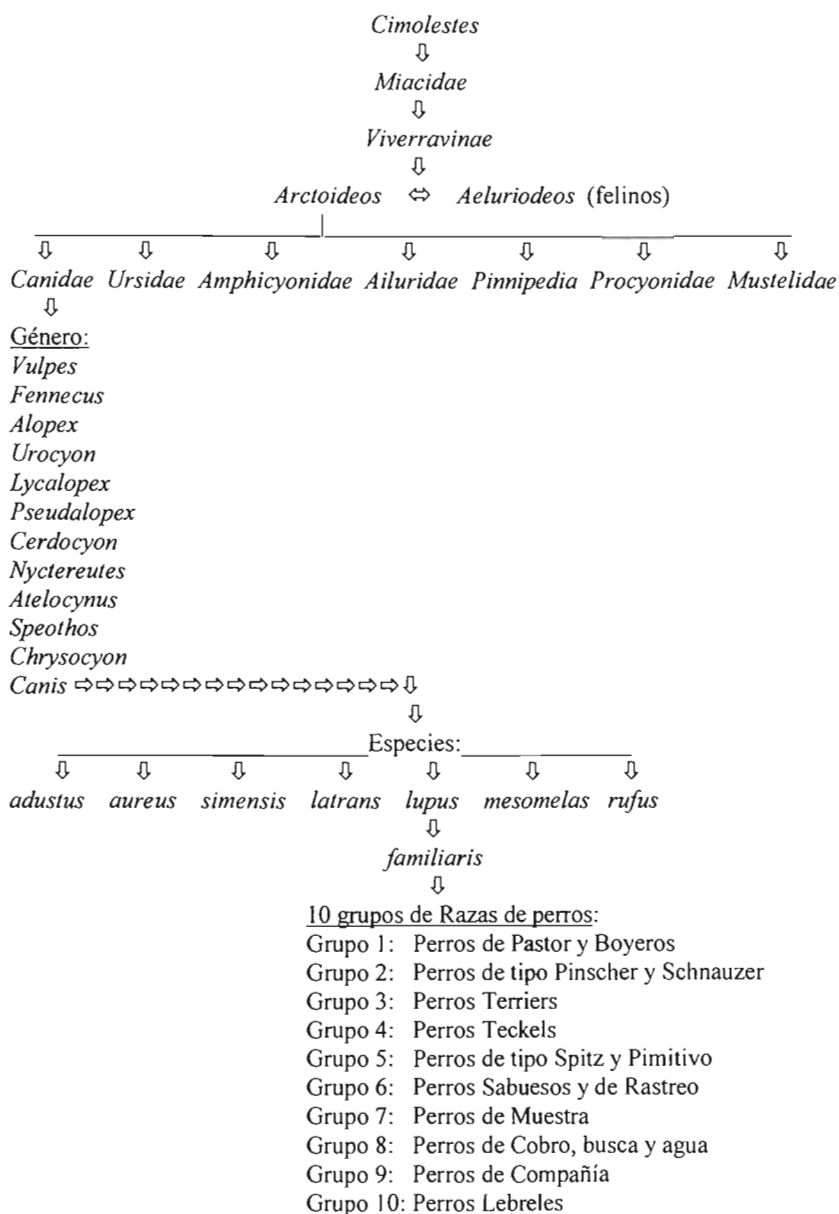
Cimolestes
⇩
Miacidae
⇩
Viverravinae
⇩
Arctoideos ⇔ Aeluriodeos (felinos)

⇩ ⇩ ⇩ ⇩ ⇩ ⇩ ⇩
Canidae Ursidae Amphicyonidae Ailuridae Pinnipedia Procyonidae Mustelidae
⇩
Género:
Vulpes
Fennecus
Alopex
Urocyon
Lycalopex
Pseudalopex
Cerdocyon
Nyctereutes
Atelocynus
Speothos
Chrysocyon
Canis ⇨⇨⇨⇨⇨⇨⇨⇨⇨⇨⇨⇨⇨⇨⇨⇩
⇩
Especies:
⇩ ⇩ ⇩ ⇩ ⇩ ⇩ ⇩
adustus aureus simensis latrans lupus mesomelas rufus
⇩
familiaris
⇩
10 grupos de Razas de perros:
Grupo 1: Perros de Pastor y Boyeros
Grupo 2: Perros de tipo Pinscher y Schnauzer
Grupo 3: Perros Terriers
Grupo 4: Perros Teckels
Grupo 5: Perros de tipo Spitz y Pimitivo
Grupo 6: Perros Sabuesos y de Rastreo
Grupo 7: Perros de Muestra
Grupo 8: Perros de Cobro, busca y agua
Grupo 9: Perros de Compañía
Grupo 10: Perros Lebreles